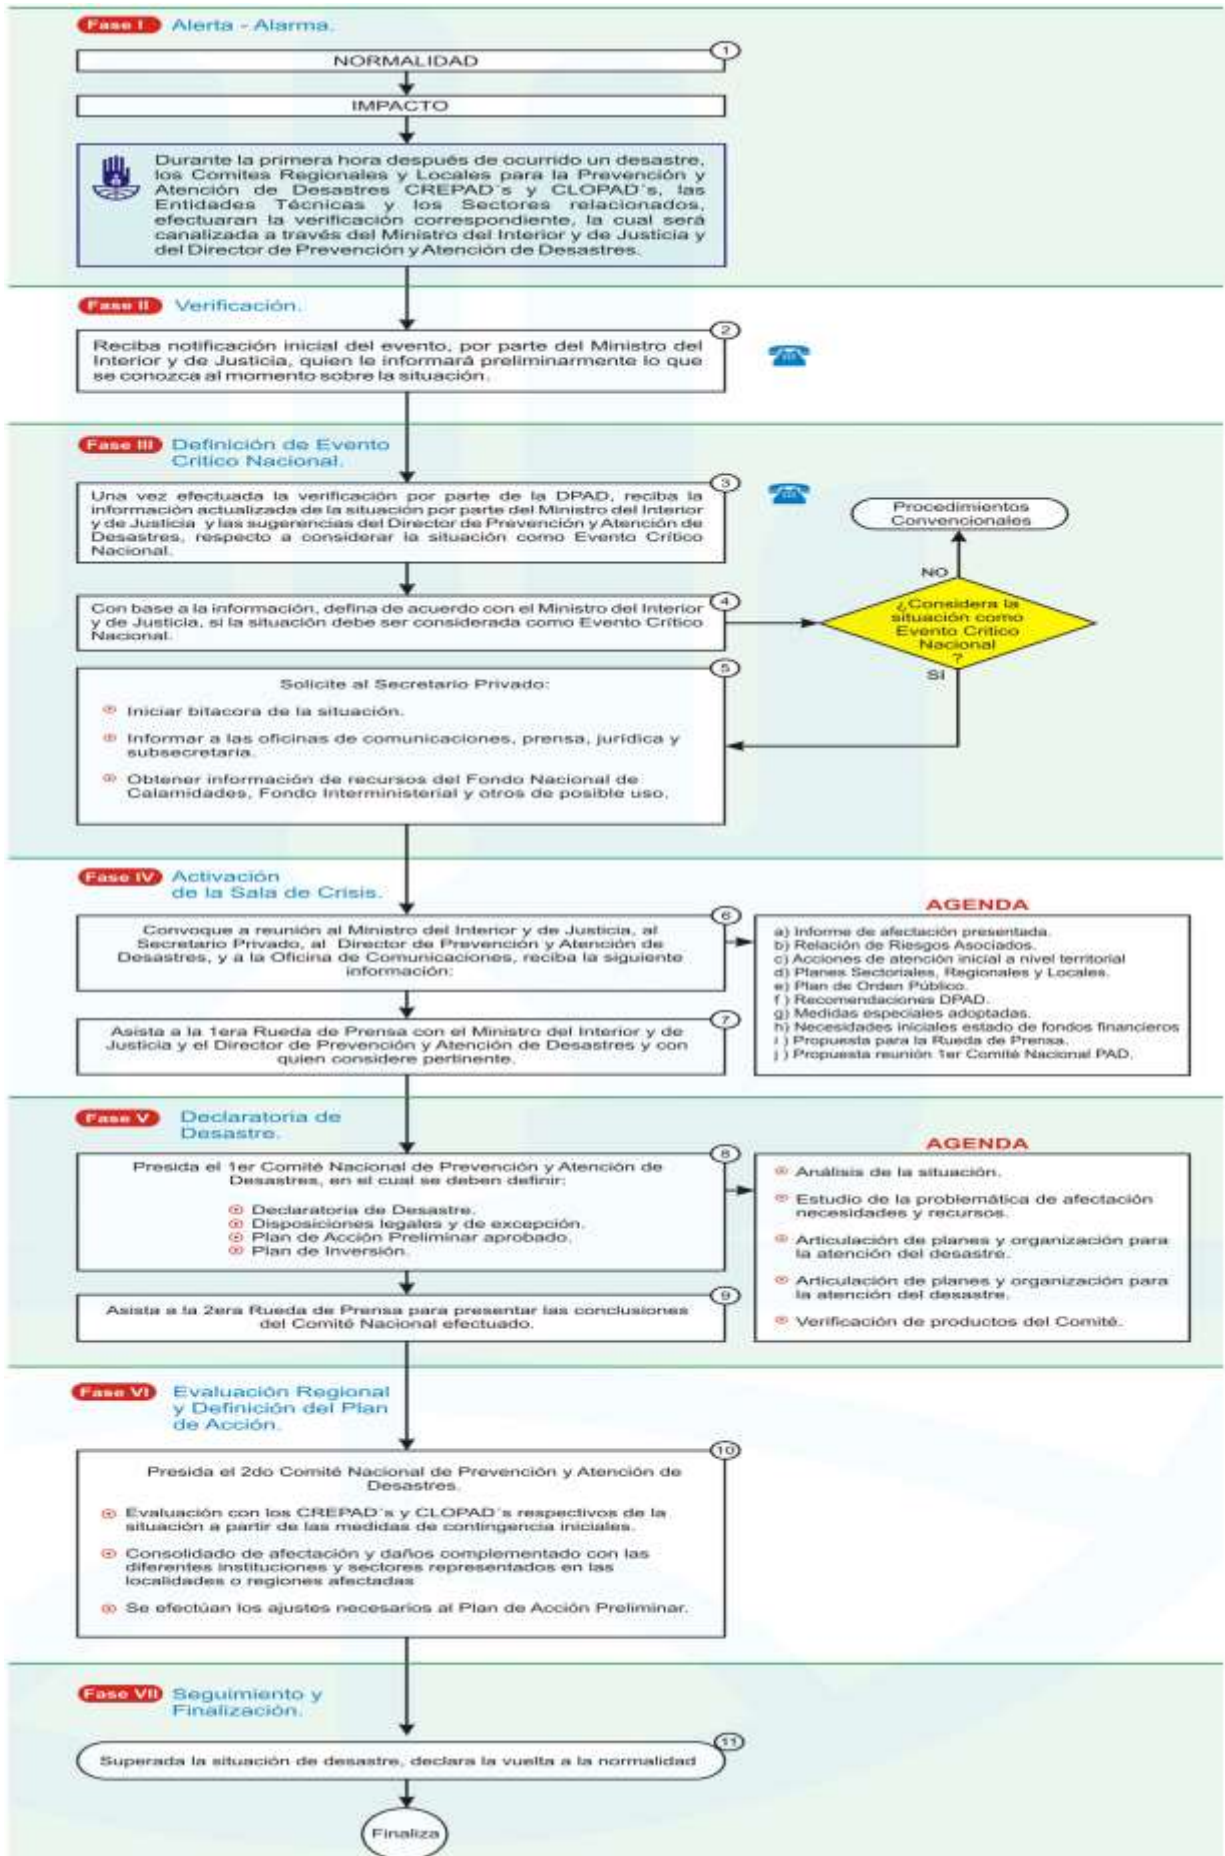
Fase I Alerta - Alarma.

1

NORMALIDAD

IMPACTO

Durante la primera hora después de ocurrido un desastre, los Comites Regionales y Locales para la Prevención y Atención de Desastres CREPAD´s y CLOPAD´s, las Entidades Técnicas y los Sectores relacionados, efectuaran la verificación correspondiente, la cual será canalizada a través del Ministro del Interior y de Justicia y del Director de Prevención y Atención de Desastres.

Fase II Verificación.

2

Reciba notificación inicial del evento, por parte del Ministro del Interior y de Justicia, quien le informará preliminarmente lo que se conozca al momento sobre la situación.

Fase III Definición de Evento Crítico Nacional.

3

Una vez efectuada la verificación por parte de la DPAD, reciba la información actualizada de la situación por parte del Ministro del Interior y de Justicia y las sugerencias del Director de Prevención y Atención de Desastres, respecto a considerar la situación como Evento Crítico Nacional.

Procedimientos Convencionales

NO

4

Con base a la información, defina de acuerdo con el Ministro del Interior y de Justicia, si la situación debe ser considerada como Evento Crítico Nacional.

¿Considera la situación como Evento Crítico Nacional ?

SI

5

Solicite al Secretario Privado:

Iniciar bitacora de la situación.

Informar a las oficinas de comunicaciones, prensa, jurídica y subsecretaria.

Obtener información de recursos del Fondo Nacional de Calamidades, Fondo Interministerial y otros de posible uso.

Fase IV Activación de la Sala de Crisis.

6

Convoque a reunión al Ministro del Interior y de Justicia, al Secretario Privado, al Director de Prevención y Atención de Desastres, y a la Oficina de Comunicaciones, reciba la siguiente información:

AGENDA

a) Informe de afectación presentada.
b) Relación de Riesgos Asociados.
c) Acciones de atención inicial a nivel territorial
d) Planes Sectoriales, Regionales y Locales.
e) Plan de Orden Público.
f ) Recomendaciones DPAD.
g) Medidas especiales adoptadas.
h) Necesidades iniciales estado de fondos financieros
i ) Propuesta para la Rueda de Prensa.
j ) Propuesta reunión 1er Comité Nacional PAD.

7

Asista a la 1era Rueda de Prensa con el Ministro del Interior y de Justicia y el Director de Prevención y Atención de Desastres y con quien considere pertinente.

Fase V Declaratoria de Desastre.

8

Presida el 1er Comité Nacional de Prevención y Atención de Desastres, en el cual se deben definir:

Declaratoria de Desastre.
Disposiciones legales y de excepción.
Plan de Acción Preliminar aprobado.
Plan de Inversión.

AGENDA

Análisis de la situación.

Estudio de la problemática de afectación necesidades y recursos.

Articulación de planes y organización para la atención del desastre.

Articulación de planes y organización para la atención del desastre.

Verificación de productos del Comité.

9

Asista a la 2era Rueda de Prensa para presentar las conclusiones del Comité Nacional efectuado.

Fase VI Evaluación Regional y Definición del Plan de Acción.

10

Presida el 2do Comité Nacional de Prevención y Atención de Desastres.

Evaluación con los CREPAD´s y CLOPAD´s respectivos de la situación a partir de las medidas de contingencia iniciales.

Consolidado de afectación y daños complementado con las diferentes instituciones y sectores representados en las localidades o regiones afectadas

Se efectúan los ajustes necesarios al Plan de Acción Preliminar.

Fase VII Seguimiento y Finalización.

11

Superada la situación de desastre, declara la vuelta a la normalidad

Finaliza